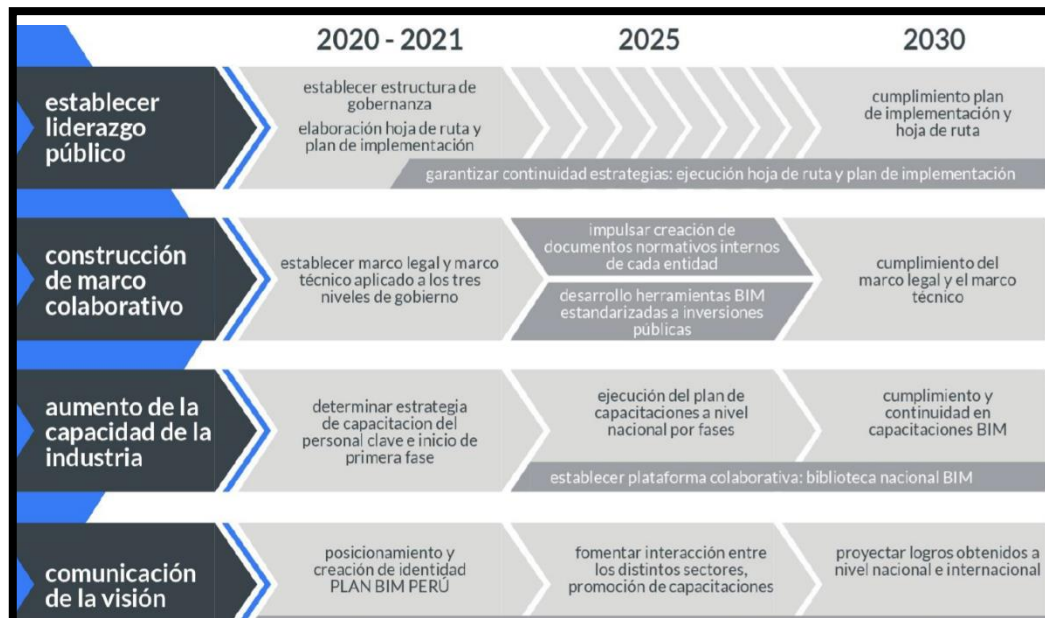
2020 - 2021

2025

2030

establecer liderazgo público

establecer estructura de gobernanza

elaboración hoja de ruta y plan de implementación

cumplimiento plan de implementación y hoja de ruta

garantizar continuidad estrategias: ejecución hoja de ruta y plan de implementación

construcción de marco colaborativo

establecer marco legal y marco técnico aplicado a los tres niveles de gobierno

impulsar creación de documentos normativos internos de cada entidad

desarrollo herramientas BIM estandarizadas a inversiones públicas

cumplimiento del marco legal y el marco técnico

aumento de la capacidad de la industria

determinar estrategia de capacitacion del personal clave e inicio de primera fase

ejecución del plan de capacitaciones a nivel nacional por fases

cumplimiento y continuidad en capacitaciones BIM

establecer plataforma colaborativa: biblioteca nacional BIM

comunicación de la visión

posicionamiento y creación de identidad PLAN BIM PERÚ

fomentar interacción entre los distintos sectores, promoción de capacitaciones

proyectar logros obtenidos a nivel nacional e internacional